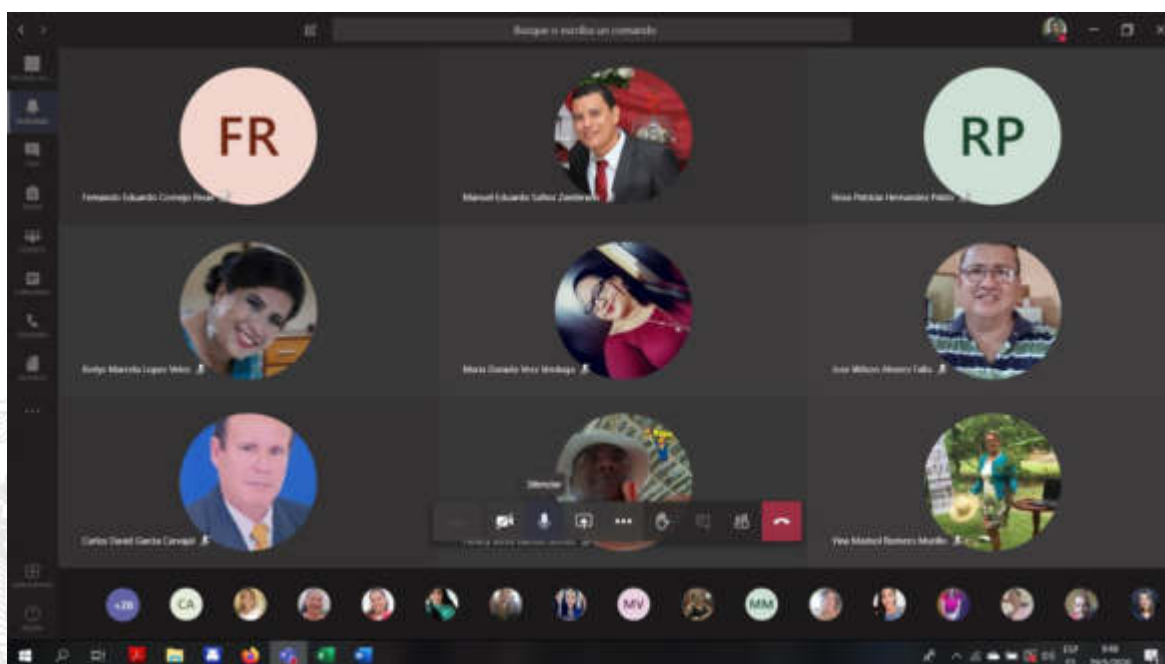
Busque o escriba un comando

FR

Fernando Eduardo Cornejo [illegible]

Manuel Eduardo Salinas Zambrano

RP

Rosa Patricia Hernandez Prieto

Evelyn Marcela Lopez Velez

Maria Daniela Vera Verdugo

Jose Wilson Alvarez Falla

Carlos Daniel Garcia Carvajal

Silenciar

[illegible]

Vina Maribel Romero Murillo

+26

CA

MV

MM